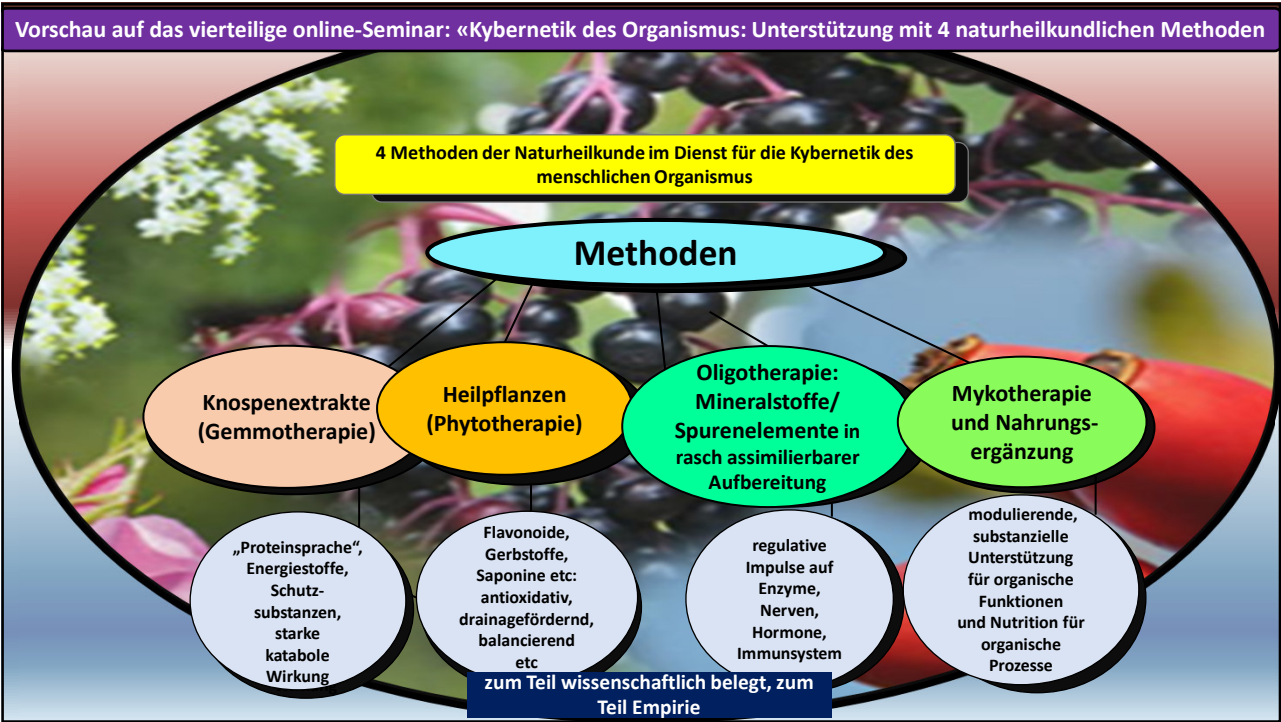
Vorschau auf das vierteilige online-Seminar: «Kybernetik des Organismus: Unterstützung mit 4 naturheilkundlichen Methoden

4 Methoden der Naturheilkunde im Dienst für die Kybernetik des menschlichen Organismus

Methoden

Knospenextrakte (Gemmotherapie)

Heilpflanzen (Phytotherapie)

Oligotherapie: Mineralstoffe/ Spurenelemente in rasch assimilierbarer Aufbereitung

Mykotherapie und Nahrungsergänzung

„Proteinsprache", Energiestoffe, Schutzsubstanzen, starke katabole Wirkung

Flavonoide, Gerbstoffe, Saponine etc: antioxidativ, drainagefördernd, balancierend etc

regulative Impulse auf Enzyme, Nerven, Hormone, Immunsystem

modulierende, substanzielle Unterstützung für organische Funktionen und Nutrition für organische Prozesse

zum Teil wissenschaftlich belegt, zum Teil Empirie